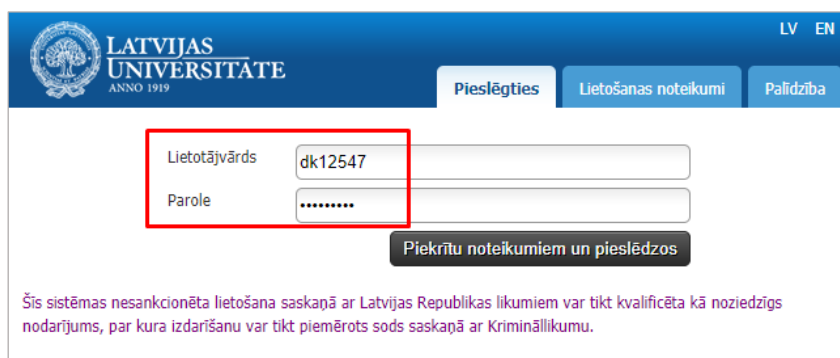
LATVIJAS UNIVERSITĀTE
ANNO 1919

LV EN

Pieslēgties
Lietošanas noteikumi
Palīdzība

Lietotājvārds dk12547
Parole •••••••••

Piekrītu noteikumiem un pieslēdzos

Šīs sistēmas nesankcionēta lietošana saskaņā ar Latvijas Republikas likumiem var tikt kvalificēta kā noziedzīgs nodarījums, par kura izdarīšanu var tikt piemērots sods saskaņā ar Krimināllikumu.